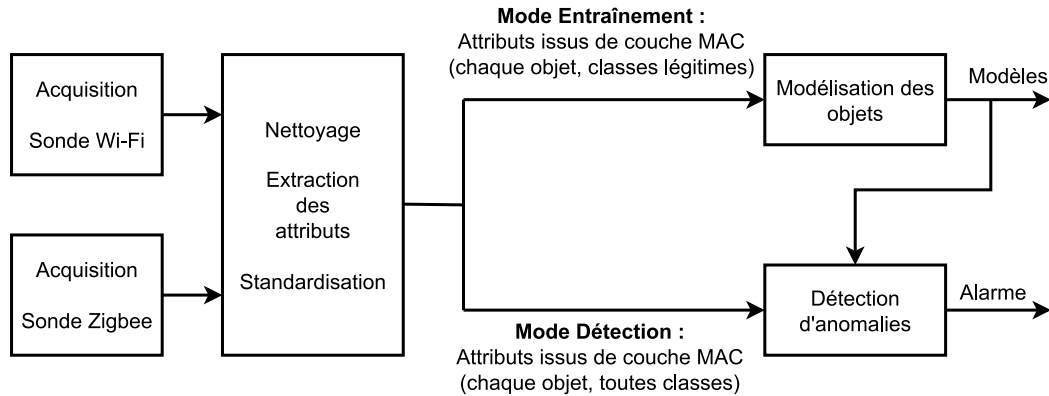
Acquisition

Sonde Wi-Fi

Acquisition

Sonde Zigbee

Nettoyage

Extraction des attributs

Standardisation

**Mode Entraînement :**
Attributs issus de couche MAC
(chaque objet, classes légitimes)

Modélisation des objets

Modèles

**Mode Détection :**
Attributs issus de couche MAC
(chaque objet, toutes classes)

Détection d'anomalies

Alarme